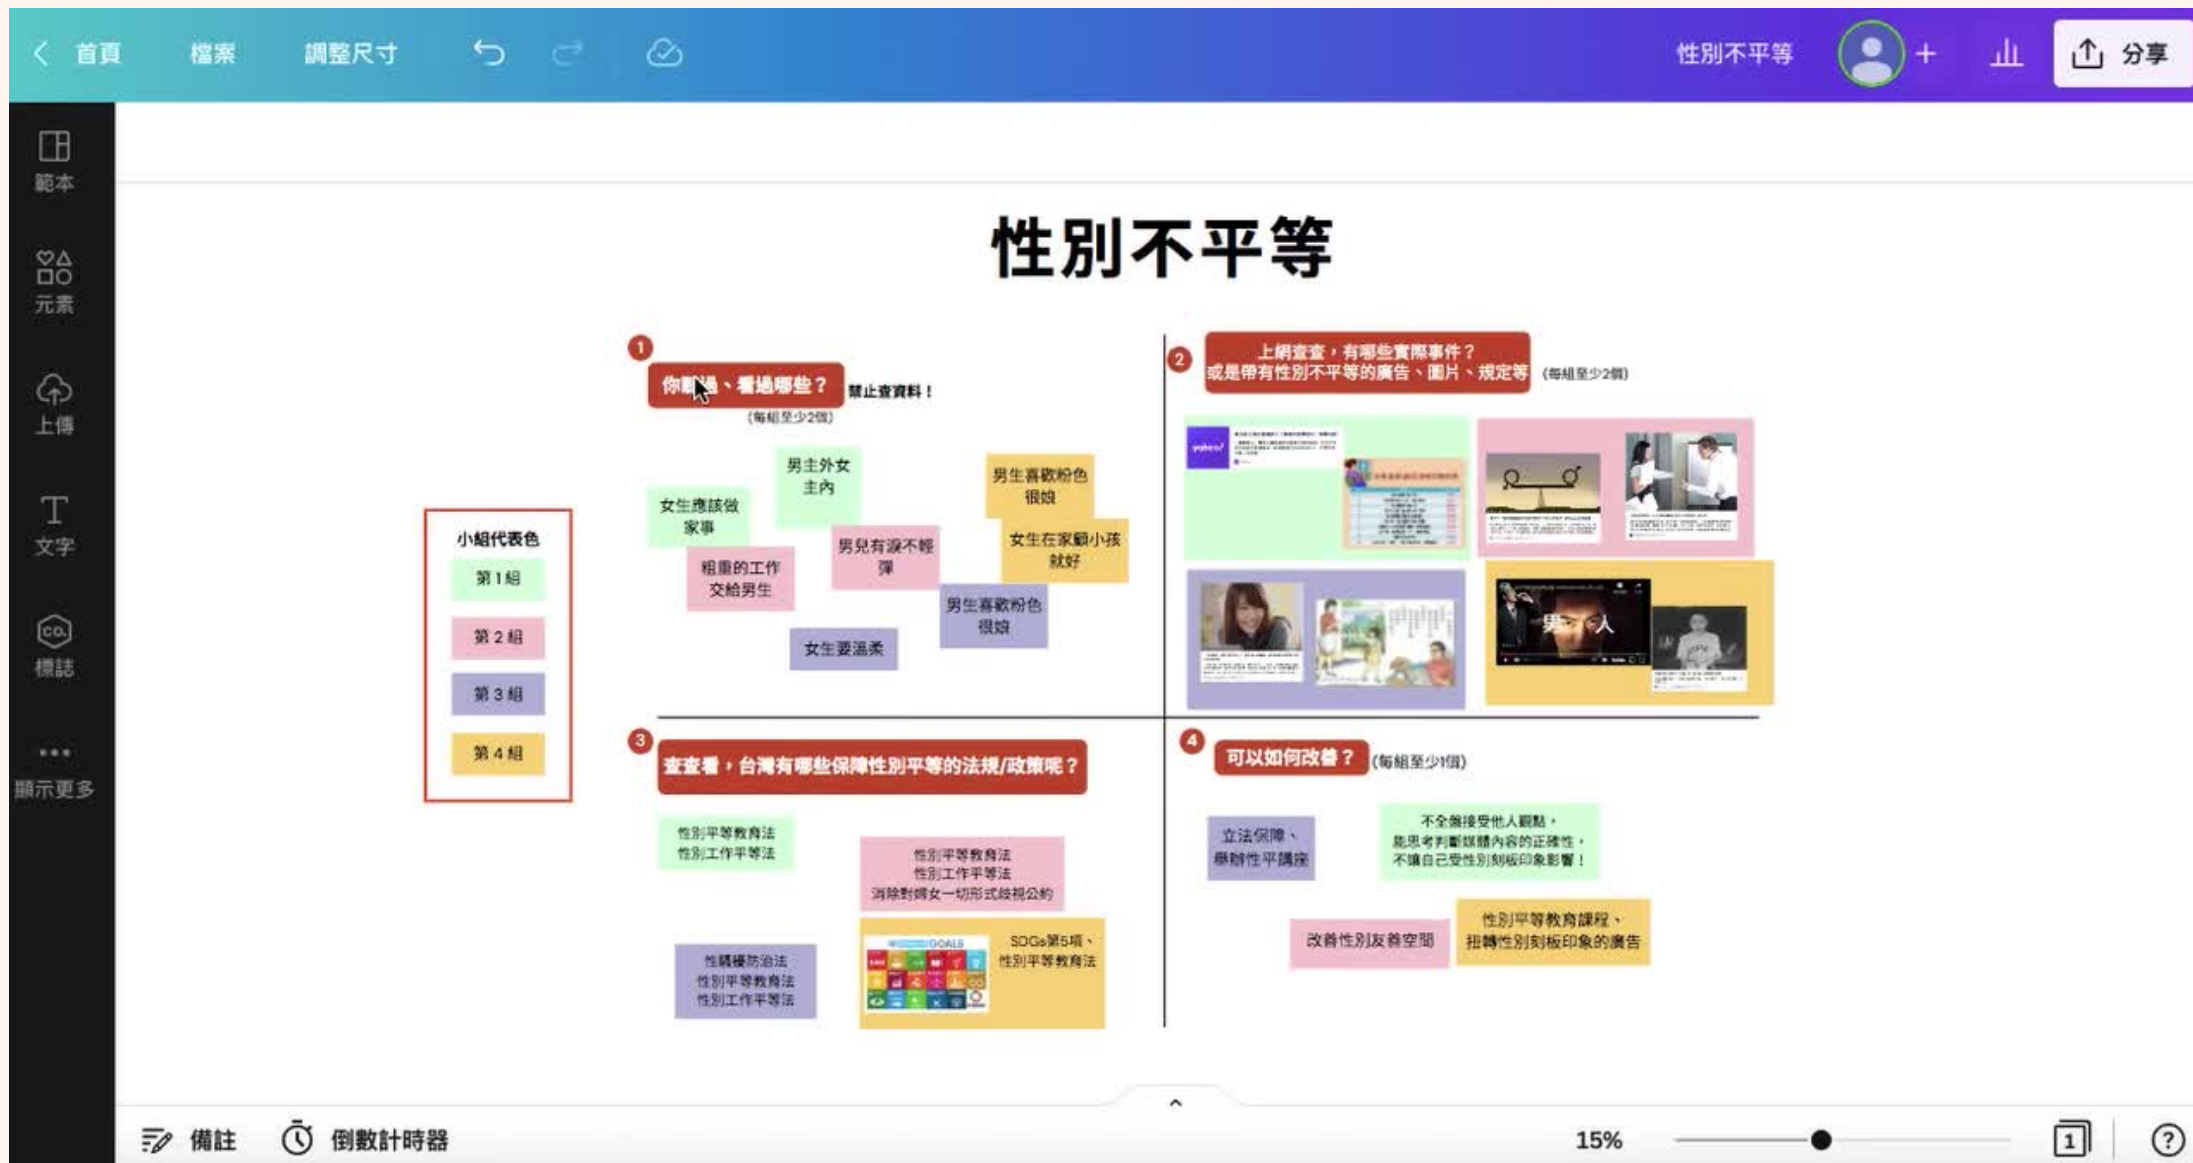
首頁 檔案 調整尺寸 性別不平等 分享

範本 元素 上傳 文字 標誌 顯示更多

性別不平等

1 你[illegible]過、看過哪些？ 禁止查資料！ (每組至少2個)

男主外女主內
女生應該做家事
男生喜歡粉色很娘
粗重的工作交給男生
男兒有淚不輕彈
女生在家顧小孩就好
男生喜歡粉色很娘
女生要溫柔

小組代表色
第 1 組
第 2 組
第 3 組
第 4 組

2 上網查查，有哪些實際事件？或是帶有性別不平等的廣告、圖片、規定等 (每組至少2個)

男 人

3 查查看，台灣有哪些保障性別平等的法規/政策呢？

性別平等教育法
性別工作平等法

性別平等教育法
性別工作平等法
消除對婦女一切形式歧視公約

性騷擾防治法
性別平等教育法
性別工作平等法

SDGs第5項、性別平等教育法

4 可以如何改善？ (每組至少1個)

立法保障、舉辦性平講座

不全盤接受他人觀點，能思考判斷媒體內容的正確性，不讓自己受性別刻板印象影響！

改善性別友善空間

性別平等教育課程、扭轉性別刻板印象的廣告

備註 倒數計時器 15% 1 ?